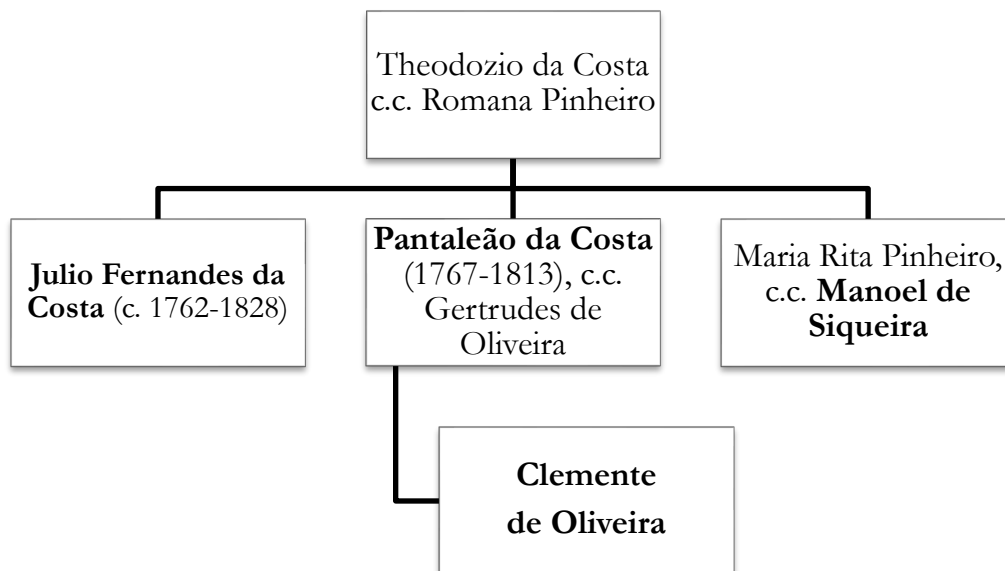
Theodozio da Costa c.c. Romana Pinheiro

Julio Fernandes da Costa (c. 1762-1828)

Pantaleão da Costa (1767-1813), c.c. Gertrudes de Oliveira

Maria Rita Pinheiro, c.c. Manoel de Siqueira

Clemente de Oliveira